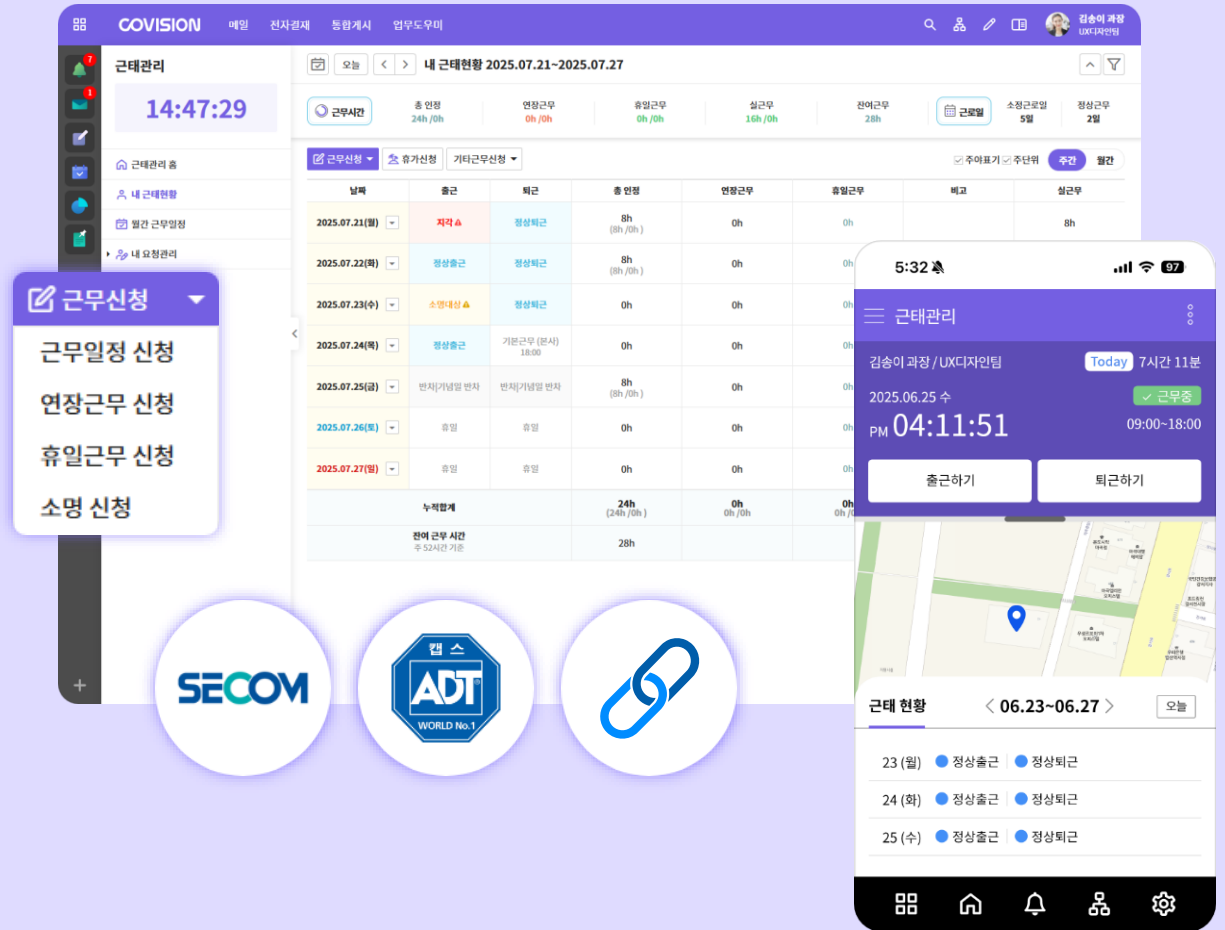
COVISION 메일 전자결재 통합게시 업무도우미

김송이 과장
UX디자인팀

근태관리
14:47:29

근태관리 홈
내 근태현황
월간 근무일정
내 요청관리

오늘
내 근태현황 2025.07.21~2025.07.27

근무시간
총 인정 24h /0h
연장근무 0h /0h
휴일근무 0h /0h
실근무 16h /0h
잔여근무 28h
근로일
소정근로일 5일
정상근무 2일

근무신청 휴가신청 기타근무신청
주야표기 주단위 주간 월간

| 날짜 | 출근 | 퇴근 | 총 인정 | 연장근무 | 휴일근무 | 비고 | 실근무 |
|---|---|---|---|---|---|---|---|
| 2025.07.21(월) | 지각 | 정상퇴근 | 8h (8h /0h) | 0h | 0h | | 8h |
| 2025.07.22(화) | 정상출근 | 정상퇴근 | 8h (8h /0h) | 0h | 0h | | |
| 2025.07.23(수) | 소명대상 | 정상퇴근 | 0h | 0h | | | |
| 2025.07.24(목) | 정상출근 | 기본근무 (본사) 18:00 | 0h | 0h | | | |
| 2025.07.25(금) | 반차(기념일 반차 | 반차(기념일 반차 | 8h (8h /0h) | 0h | | | |
| 2025.07.26(토) | 휴일 | 휴일 | 0h | 0h | | | |
| 2025.07.27(일) | 휴일 | 휴일 | 0h | 0h | | | |
| 누적합계 | | | 24h (24h /0h) | 0h 0h /0h | 0h 0h /0h | | |
| 잔여 근무 시간 주 52시간 기준 | | | 28h | | | | |

근무신청
근무일정 신청
연장근무 신청
휴일근무 신청
소명 신청

SECOM
캡스 ADT WORLD No.1

5:32 97
근태관리
김송이 과장 / UX디자인팀
Today 7시간 11분
2025.06.25 수
근무중
PM 04:11:51
09:00~18:00
출근하기
퇴근하기

근태 현황 06.23~06.27 오늘
23 (월) 정상출근 정상퇴근
24 (화) 정상출근 정상퇴근
25 (수) 정상출근 정상퇴근